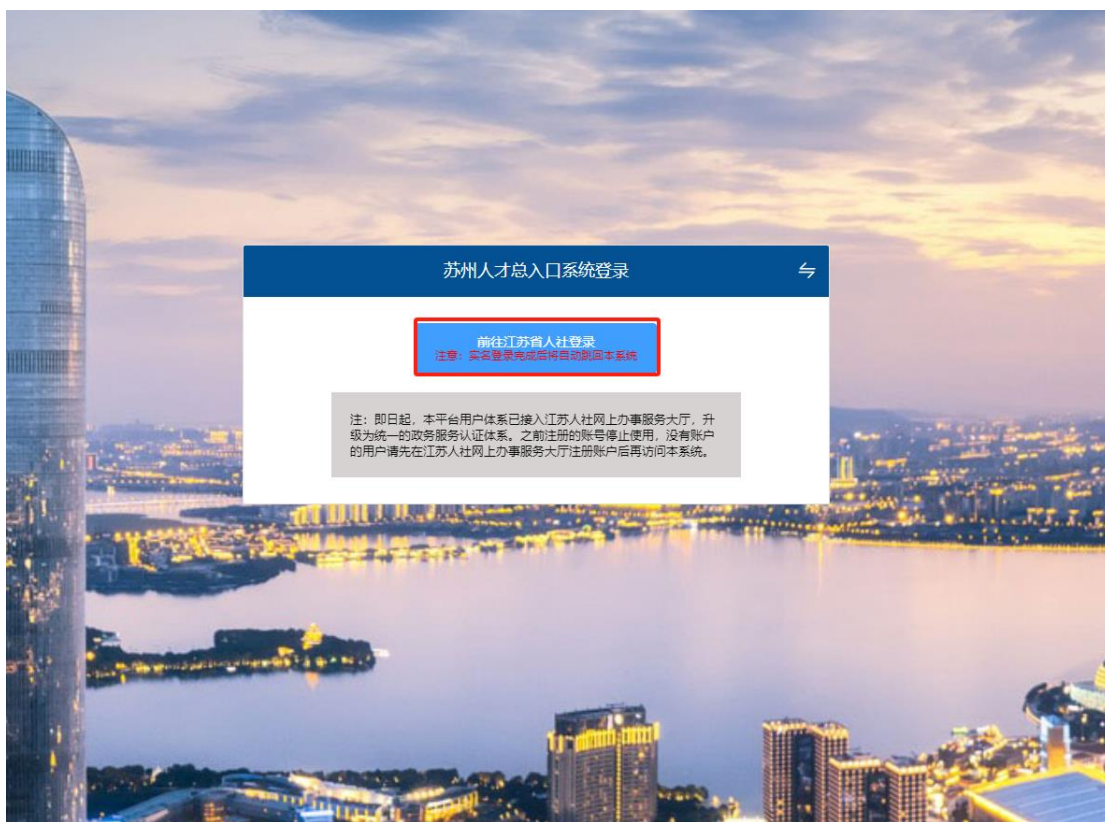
苏州人才总入口系统登录

前往江苏省人社登录
注意：实名登录完成后将自动跳回本系统

注：即日起，本平台用户体系已接入江苏人社网上办事服务大厅，升级为统一的政务服务认证体系。之前注册的账号停止使用，没有账户的用户请先在江苏人社网上办事服务大厅注册账户后再访问本系统。